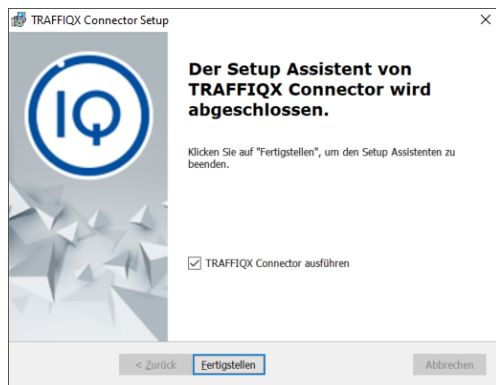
TRAFFIQX Connector Setup

×

IQ

Der Setup Assistent von TRAFFIQX Connector wird abgeschlossen.

Klicken Sie auf "Fertigstellen", um den Setup Assistenten zu beenden.

☑ TRAFFIQX Connector ausführen

< Zurück

Fertigstellen

Abbrechen